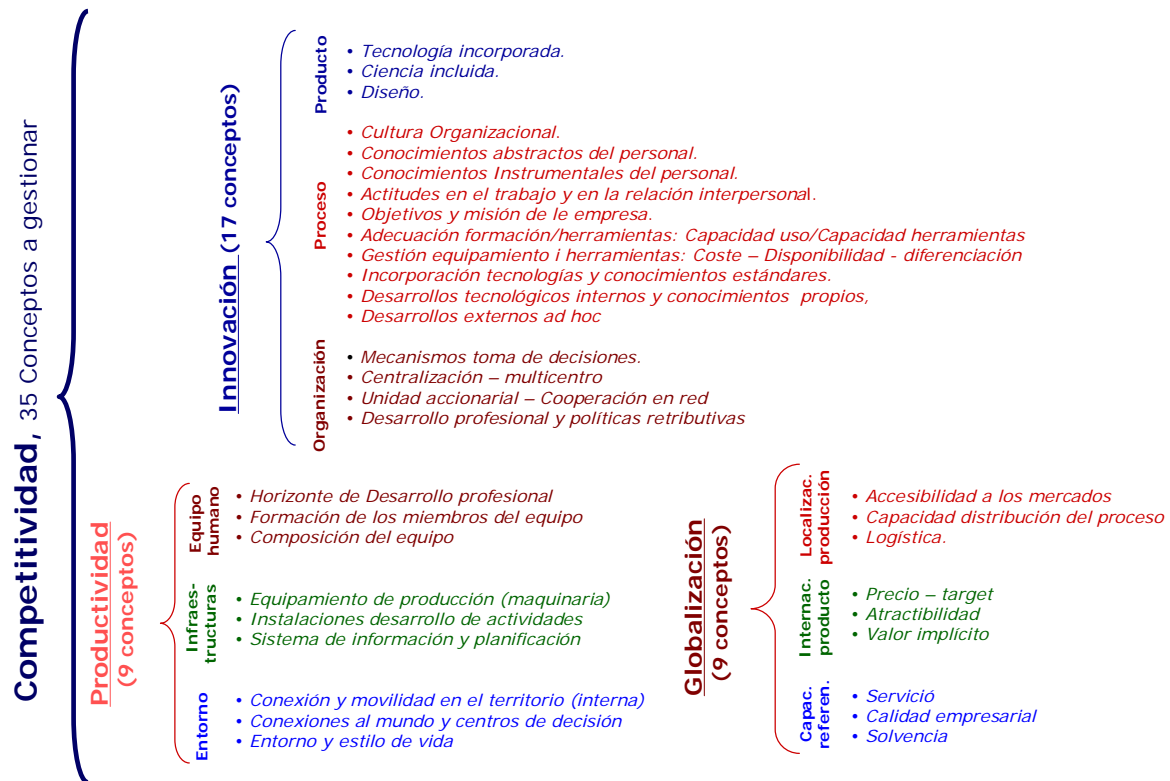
Competitividad, 35 Conceptos a gestionar

Innovación (17 conceptos)

Producto
• Tecnología incorporada.
• Ciencia incluida.
• Diseño.

Proceso
• Cultura Organizacional.
• Conocimientos abstractos del personal.
• Conocimientos Instrumentales del personal.
• Actitudes en el trabajo y en la relación interpersonal.
• Objetivos y misión de le empresa.
• Adecuación formación/herramientas: Capacidad uso/Capacidad herramientas
• Gestión equipamiento i herramientas: Coste – Disponibilidad - diferenciación
• Incorporación tecnologías y conocimientos estándares.
• Desarrollos tecnológicos internos y conocimientos propios,
• Desarrollos externos ad hoc

Organización
• Mecanismos toma de decisiones.
• Centralización – multicentro
• Unidad accionarial – Cooperación en red
• Desarrollo profesional y políticas retributivas

Productividad (9 conceptos)

Equipo humano
• Horizonte de Desarrollo profesional
• Formación de los miembros del equipo
• Composición del equipo

Infraestructuras
• Equipamiento de producción (maquinaria)
• Instalaciones desarrollo de actividades
• Sistema de información y planificación

Entorno
• Conexión y movilidad en el territorio (interna)
• Conexiones al mundo y centros de decisión
• Entorno y estilo de vida

Globalización (9 conceptos)

Localizac. producción
• Accesibilidad a los mercados
• Capacidad distribución del proceso
• Logística.

Internac. producto
• Precio – target
• Atractibilidad
• Valor implícito

Capac. referen.
• Serviciò
• Calidad empresarial
• Solvencia